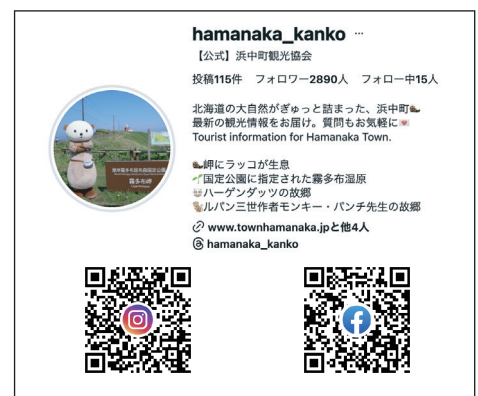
hamanaka_kanko ···
【公式】浜中町観光協会

投稿115件 フォロワー2890人 フォロー中15人

北海道の大自然がぎゅっと詰まった、浜中町
最新の観光情報をお届け。質問もお気軽に
Tourist information for Hamanaka Town.

岬にラッコが生息
国定公園に指定された霧多布湿原
ハーゲンダッツの故郷
ルパン三世作者モンキー・パンチ先生の故郷
www.townhamanaka.jpと他4人
hamanaka_kanko